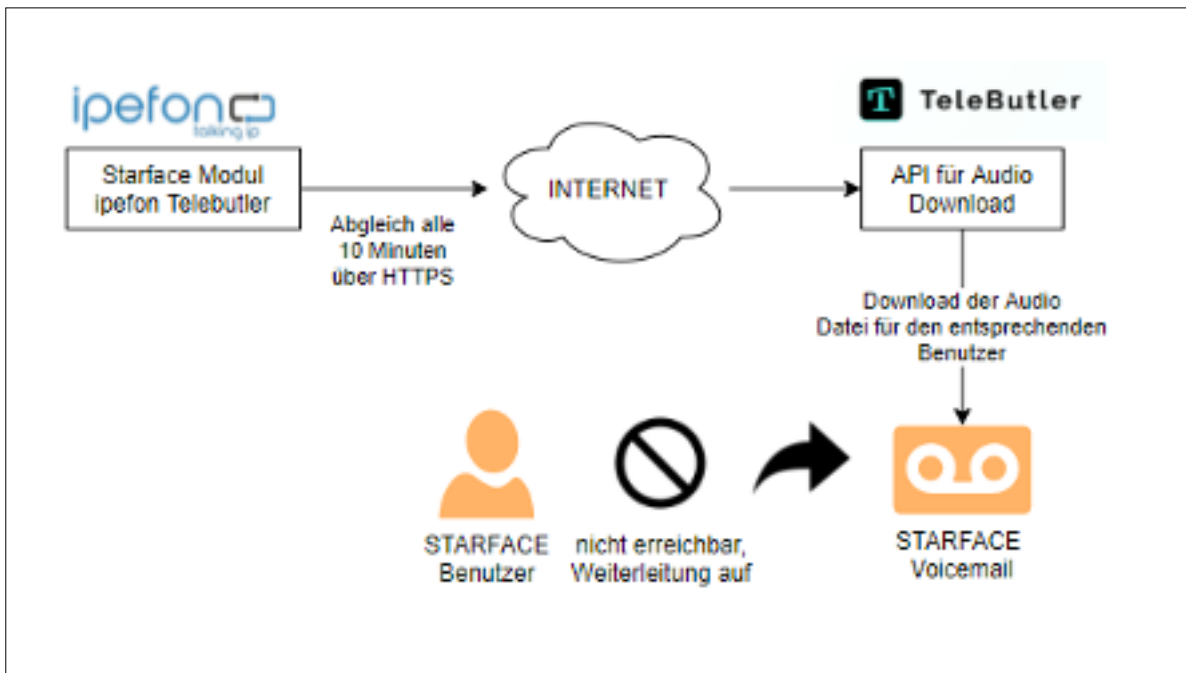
ipefon
talking ip

T TeleButler

Starface Modul ipefon Telebutler

Abgleich alle 10 Minuten über HTTPS

INTERNET

API für Audio Download

Download der Audio Datei für den entsprechenden Benutzer

STARFACE Benutzer

nicht erreichbar, Weiterleitung auf

STARFACE Voicemail